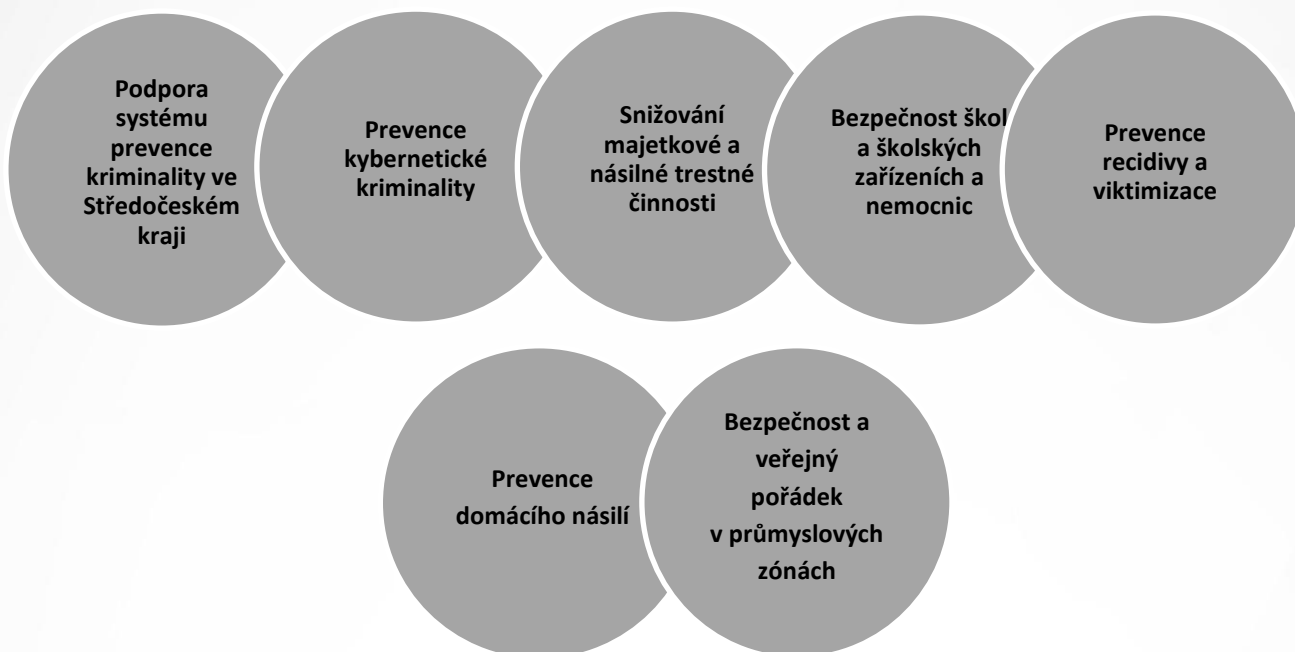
Podpora systému prevence kriminality ve Středočeském kraji

Prevence kybernetické kriminality

Snižování majetkové a násilné trestné činnosti

Bezpečnost škol a školských zařízeních a nemocnic

Prevence recidivy a viktimizace

Prevence domácího násilí

Bezpečnost a veřejný pořádek v průmyslových zónách